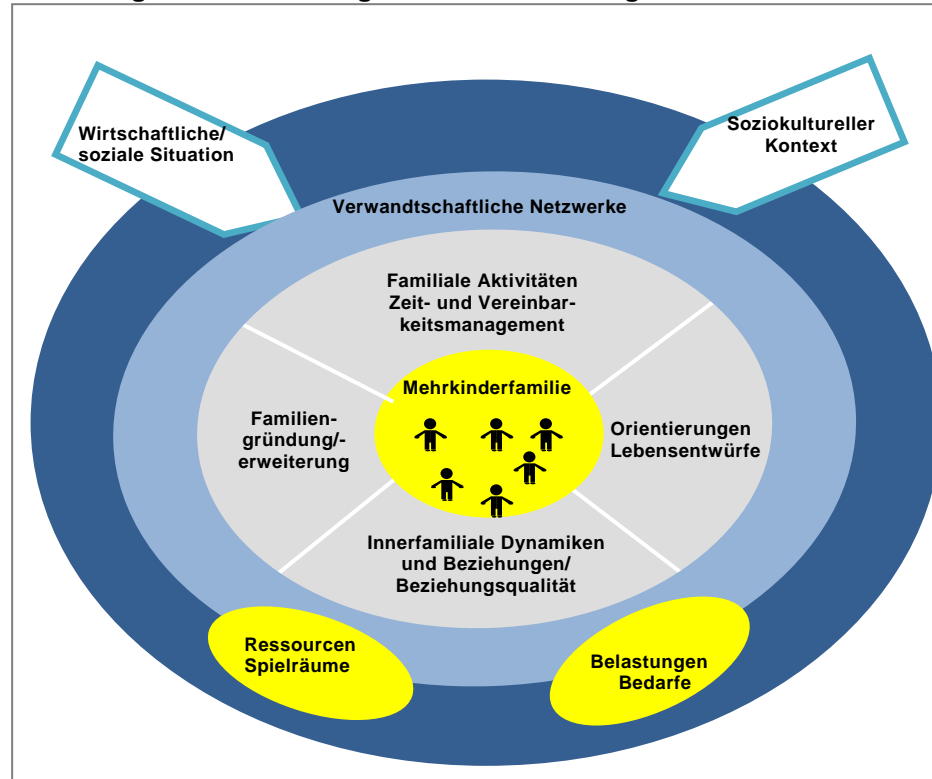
Wirtschaftliche/ soziale Situation

Soziokultureller Kontext

Verwandtschaftliche Netzwerke

Familiale Aktivitäten Zeit- und Vereinbarkeitsmanagement

Mehrkinderfamilie

Familiengründung/-erweiterung

Orientierungen Lebensentwürfe

Innerfamiliale Dynamiken und Beziehungen/ Beziehungsqualität

Ressourcen Spielräume

Belastungen Bedarfe